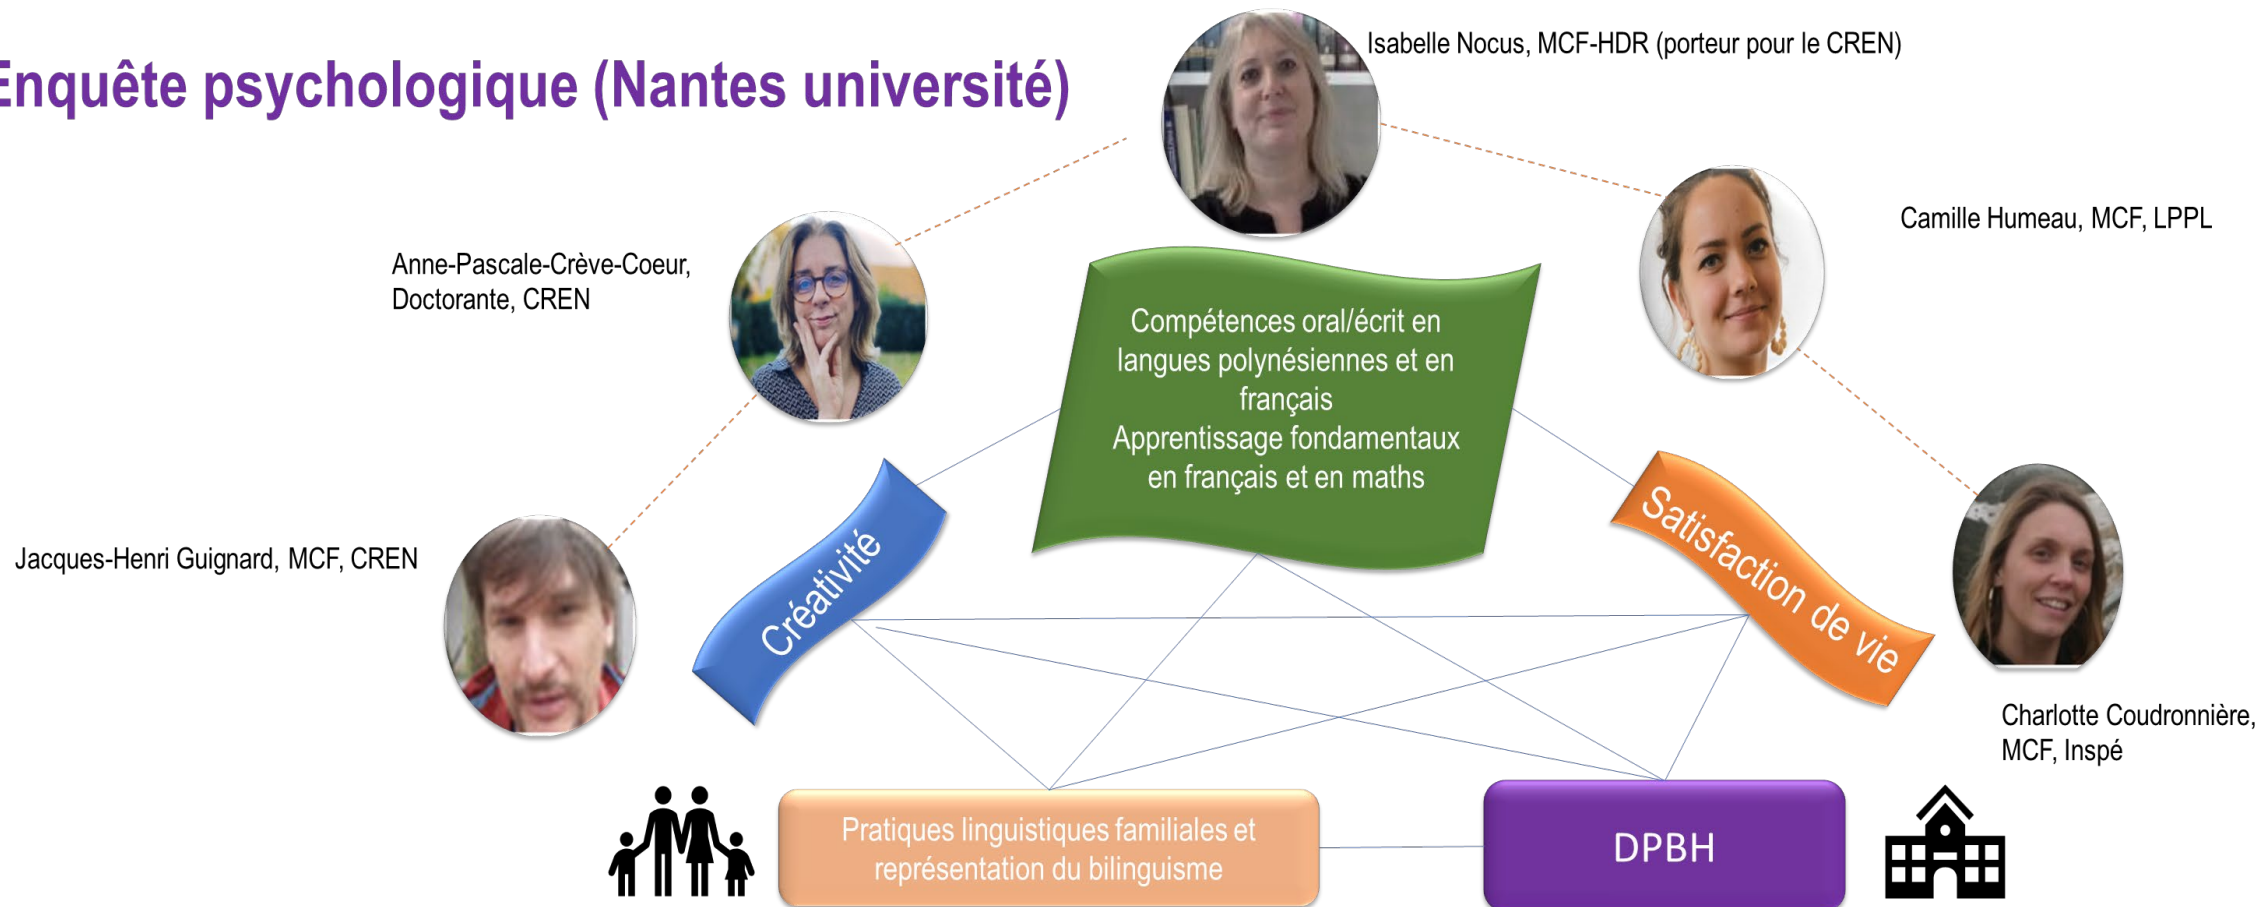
Enquête psychologique (Nantes université)

Isabelle Nocus, MCF-HDR (porteur pour le CREN)

Camille Humeau, MCF, LPPL

Anne-Pascale-Crève-Coeur, Doctorante, CREN

Compétences oral/écrit en langues polynésiennes et en français
Apprentissage fondamentaux en français et en maths

Jacques-Henri Guignard, MCF, CREN

Créativité

Satisfaction de vie

Charlotte Coudronnière, MCF, Inspé

Pratiques linguistiques familiales et représentation du bilinguisme

DPBH